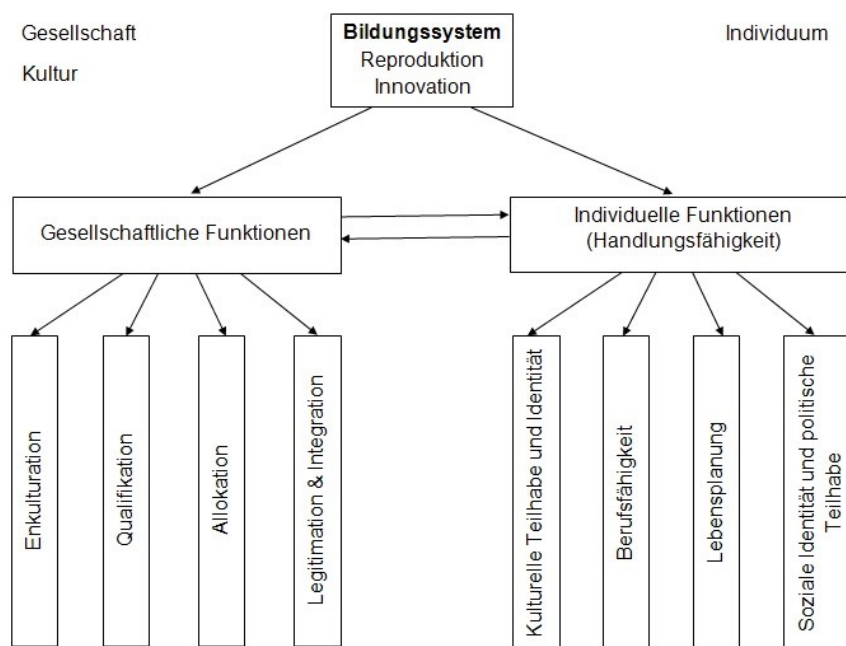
Gesellschaft

Kultur

**Bildungssystem**
Reproduktion
Innovation

Individuum

Gesellschaftliche Funktionen

Individuelle Funktionen (Handlungsfähigkeit)

Enkulturation

Qualifikation

Allokation

Legitimation & Integration

Kulturelle Teilhabe und Identität

Berufsfähigkeit

Lebensplanung

Soziale Identität und politische Teilhabe